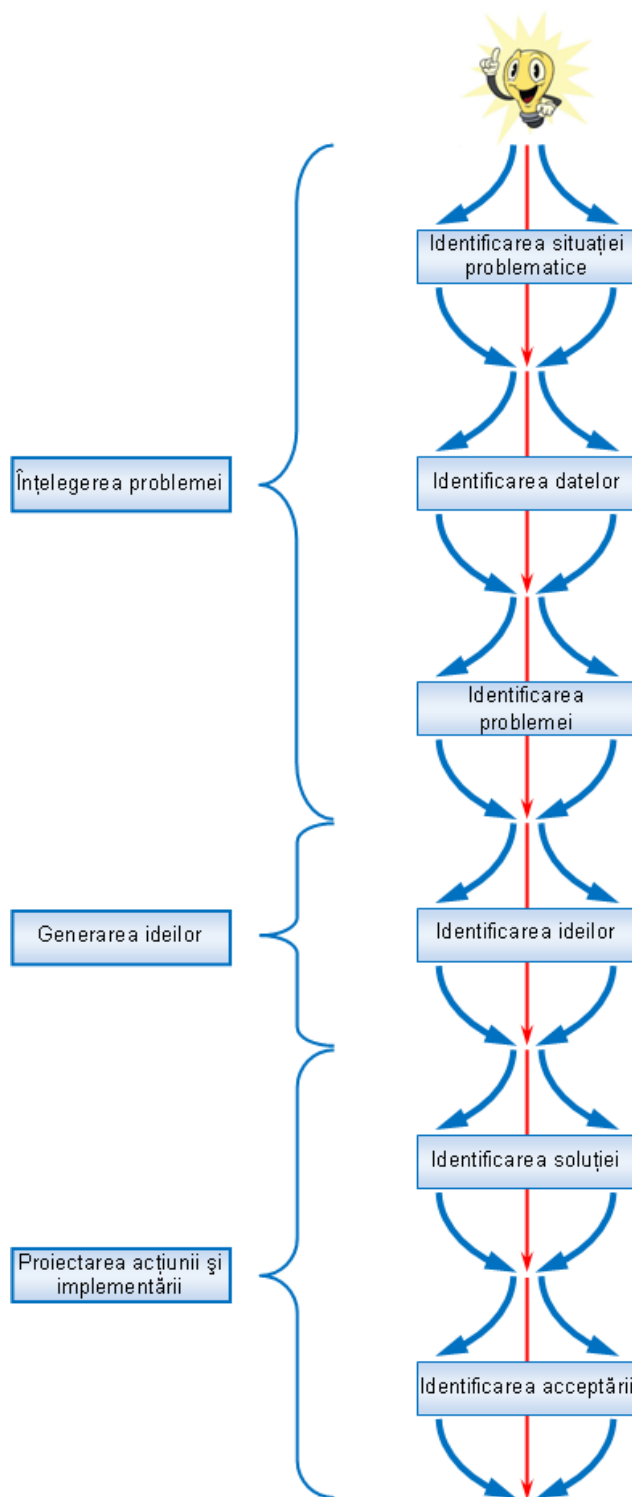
Identificarea situației problematice

Înțelegerea problemei

Identificarea datelor

Identificarea problemei

Generarea ideilor

Identificarea ideilor

Identificarea soluției

Proiectarea acțiunii şi implementării

Identificarea acceptării